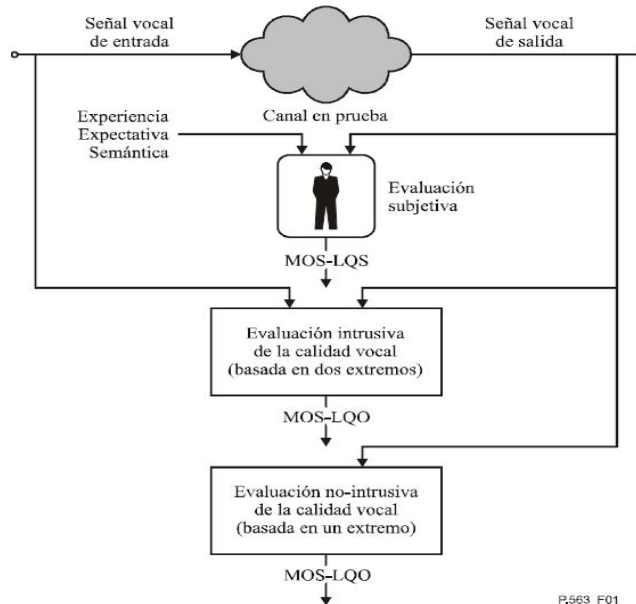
Señal vocal de entrada

Señal vocal de salida

Canal en prueba

Experiencia
Expectativa
Semántica

Evaluación subjetiva

MOS-LQS

Evaluación intrusiva de la calidad vocal (basada en dos extremos)

MOS-LQO

Evaluación no-intrusiva de la calidad vocal (basada en un extremo)

MOS-LQO

P.563 F01